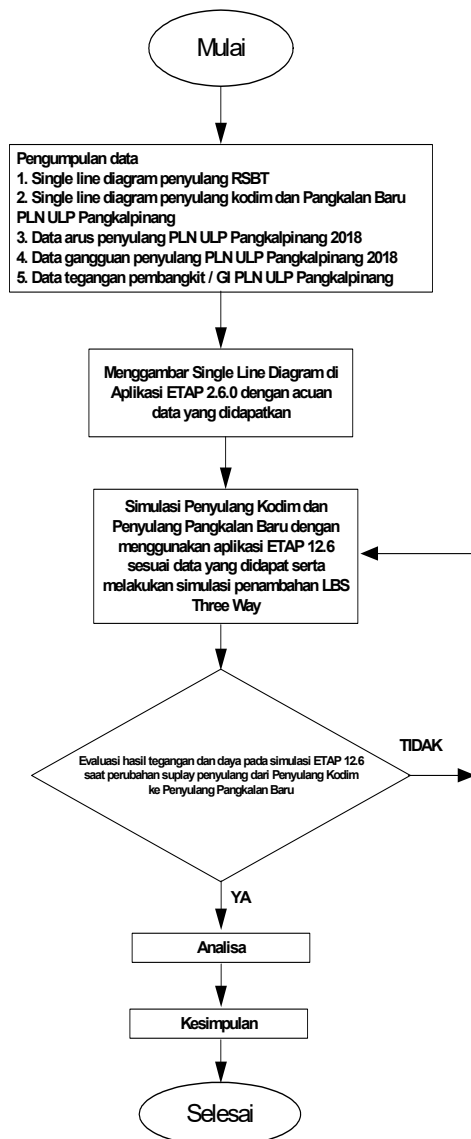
Mulai

Pengumpulan data
1. Single line diagram penyulang RSBT
2. Single line diagram penyulang kodim dan Pangkalan Baru PLN ULP Pangkalpinang
3. Data arus penyulang PLN ULP Pangkalpinang 2018
4. Data gangguan penyulang PLN ULP Pangkalpinang 2018
5. Data tegangan pembangkit / GI PLN ULP Pangkalpinang

Menggambar Single Line Diagram di Aplikasi ETAP 2.6.0 dengan acuan data yang didapatkan

Simulasi Penyulang Kodim dan Penyulang Pangkalan Baru dengan menggunakan aplikasi ETAP 12.6 sesuai data yang didapat serta melakukan simulasi penambahan LBS Three Way

Evaluasi hasil tegangan dan daya pada simulasi ETAP 12.6 saat perubahan suplay penyulang dari Penyulang Kodim ke Penyulang Pangkalan Baru

TIDAK

YA

Analisa

Kesimpulan

Selesai